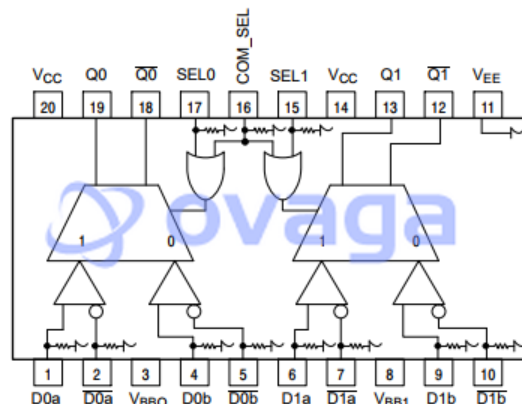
$V_{CC}$ Q0 $\overline{Q0}$ SEL0 COM_SEL SEL1 $V_{CC}$ Q1 $\overline{Q1}$ $V_{EE}$

20 19 18 17 16 15 14 13 12 11

ovaga

1 0 1 0

1 2 3 4 5 6 7 8 9 10

D0a $\overline{D0a}$ $V_{BB0}$ D0b $\overline{D0b}$ D1a $\overline{D1a}$ $V_{BB1}$ D1b $\overline{D1b}$